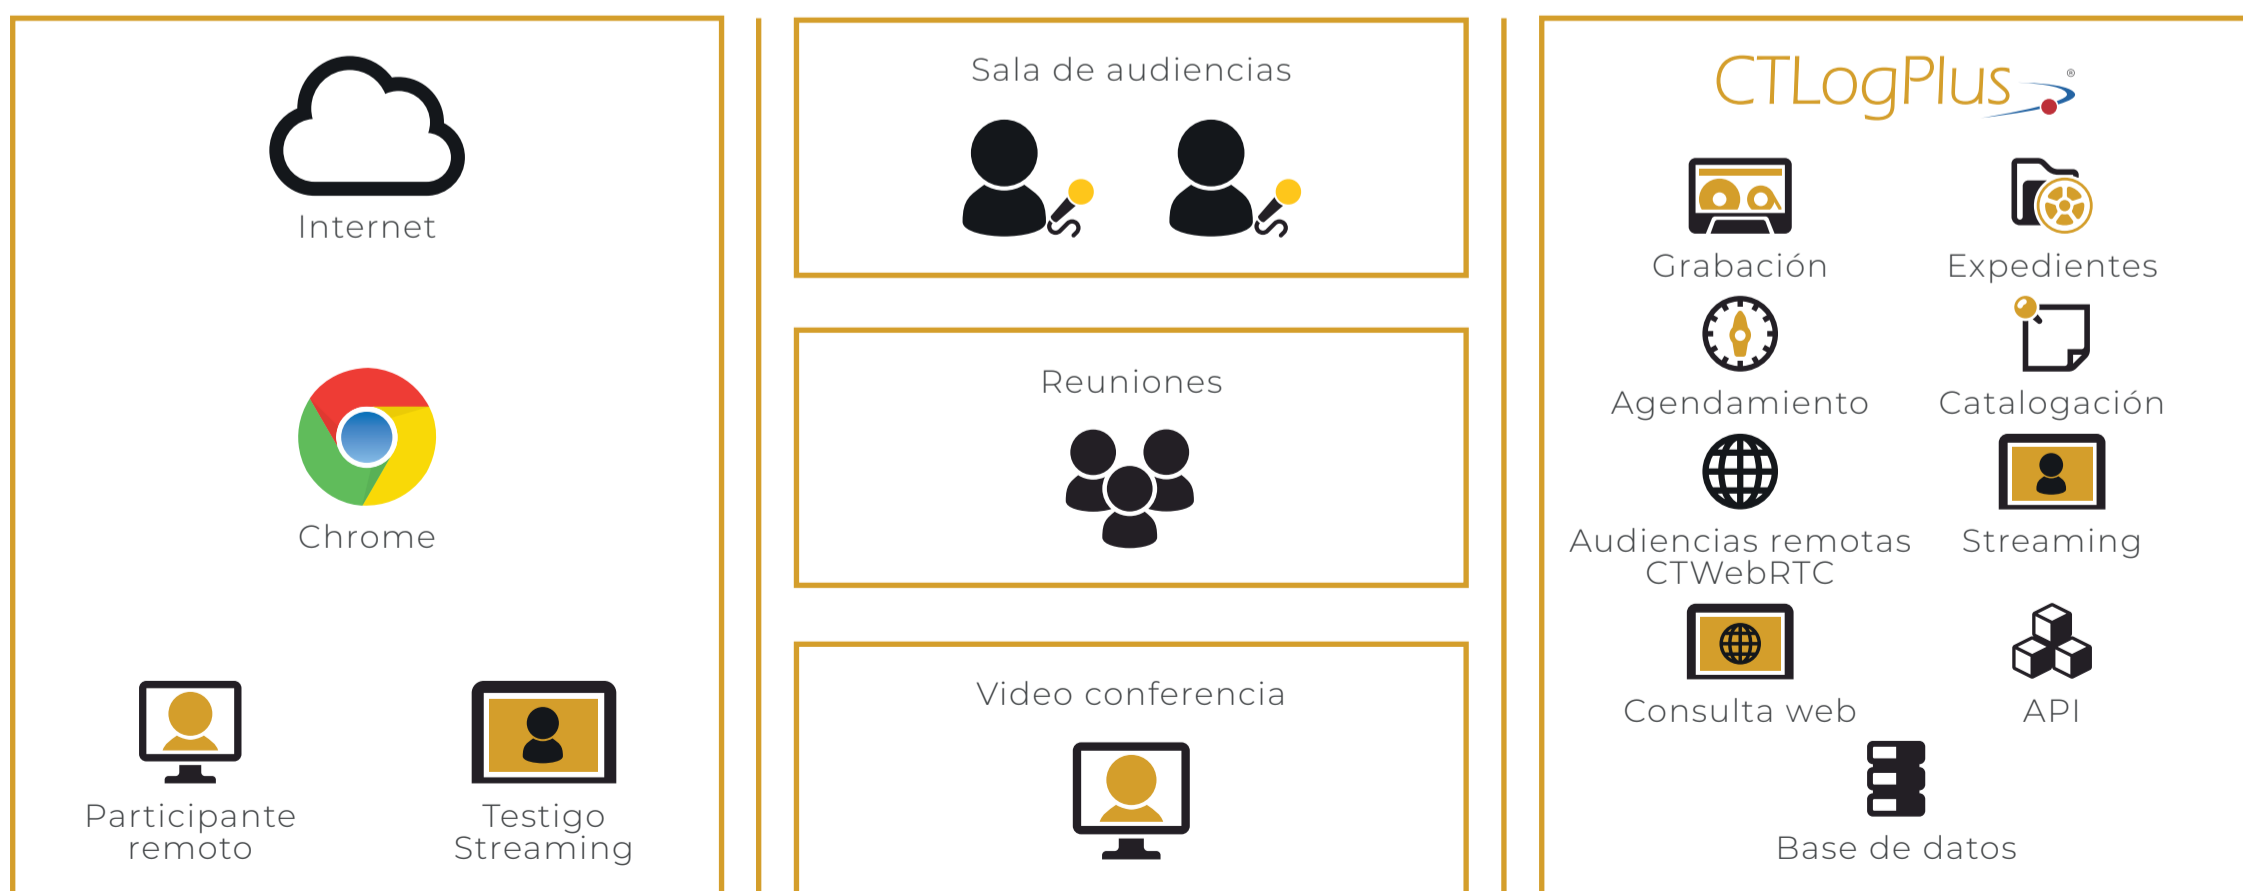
Internet

Chrome

Participante remoto

Testigo Streaming

Sala de audiencias

Reuniones

Video conferencia

CTLogPlus®

Grabación

Expedientes

Agendamiento

Catalogación

Audiencias remotas CTWebRTC

Streaming

Consulta web

API

Base de datos